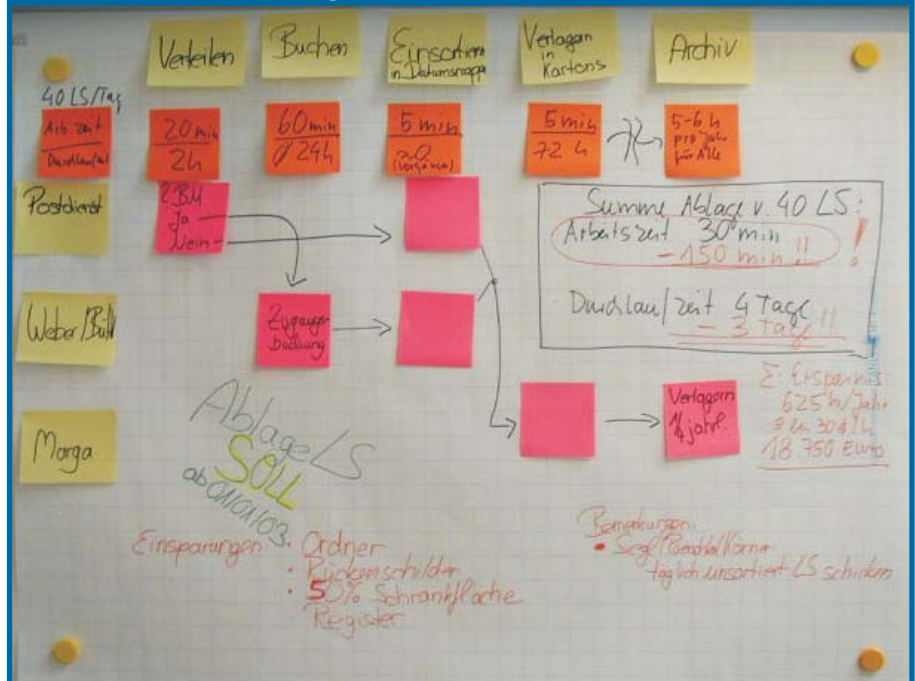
Verteilen

Buchen

Einsortiern in Datumsmappe

Verlagern in Kartons

Archiv

40 LS/Tag

Arb.zeit
Durchlaufzeit

20 min
2h

60 min
Ø 24h

5 min
≈0 (Vorgänger)

5 min
72 h

5-6 h pro Jahr für Alle

Postdienst

Weber/Buth

Marga

EBM
Ja
Nein

Zugangsbuchung

Summe Ablage v. 40 LS:
Arbeitszeit 30 min
- 150 min !!
!

Durchlaufzeit 4 Tage
- 3 Tage !!

Verlagern ¼ jähr.

Σ Ersparnis
625 h/Jahr
≙ ca. 30 €/h
18.750 Euro

Ablage LS
SOLL
ab 01/01/03

Einsparungen: Ordner
· Rückenschilder
· 50% Schrankfläche
Register

Bemerkungen:
· Segl/Bachl/Körner täglich unsortiert LS schicken